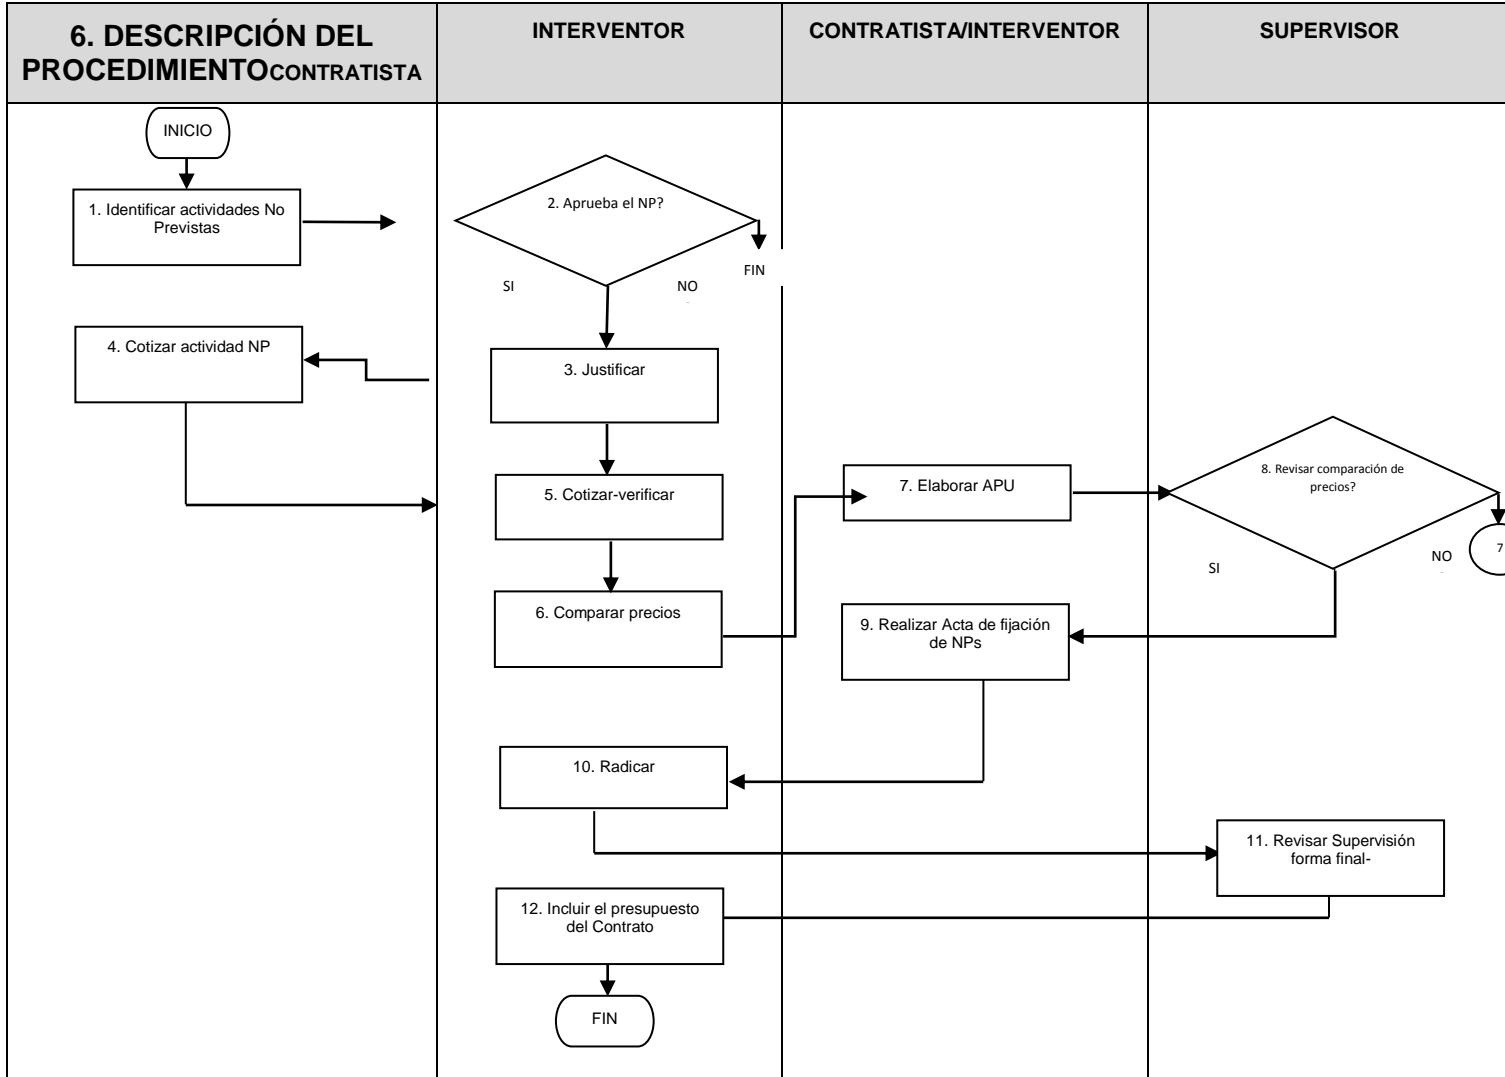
6. DESCRIPCIÓN DEL PROCEDIMIENTOCONTRATISTA

INTERVENTOR

CONTRATISTA/INTERVENTOR

SUPERVISOR

INICIO

1. Identificar actividades No Previstas

2. Aprueba el NP?

FIN

SI

NO

4. Cotizar actividad NP

3. Justificar

5. Cotizar-verificar

7. Elaborar APU

8. Revisar comparación de precios?

7

SI

NO

6. Comparar precios

9. Realizar Acta de fijación de NPs

10. Radicar

11. Revisar Supervisión forma final-

12. Incluir el presupuesto del Contrato

FIN